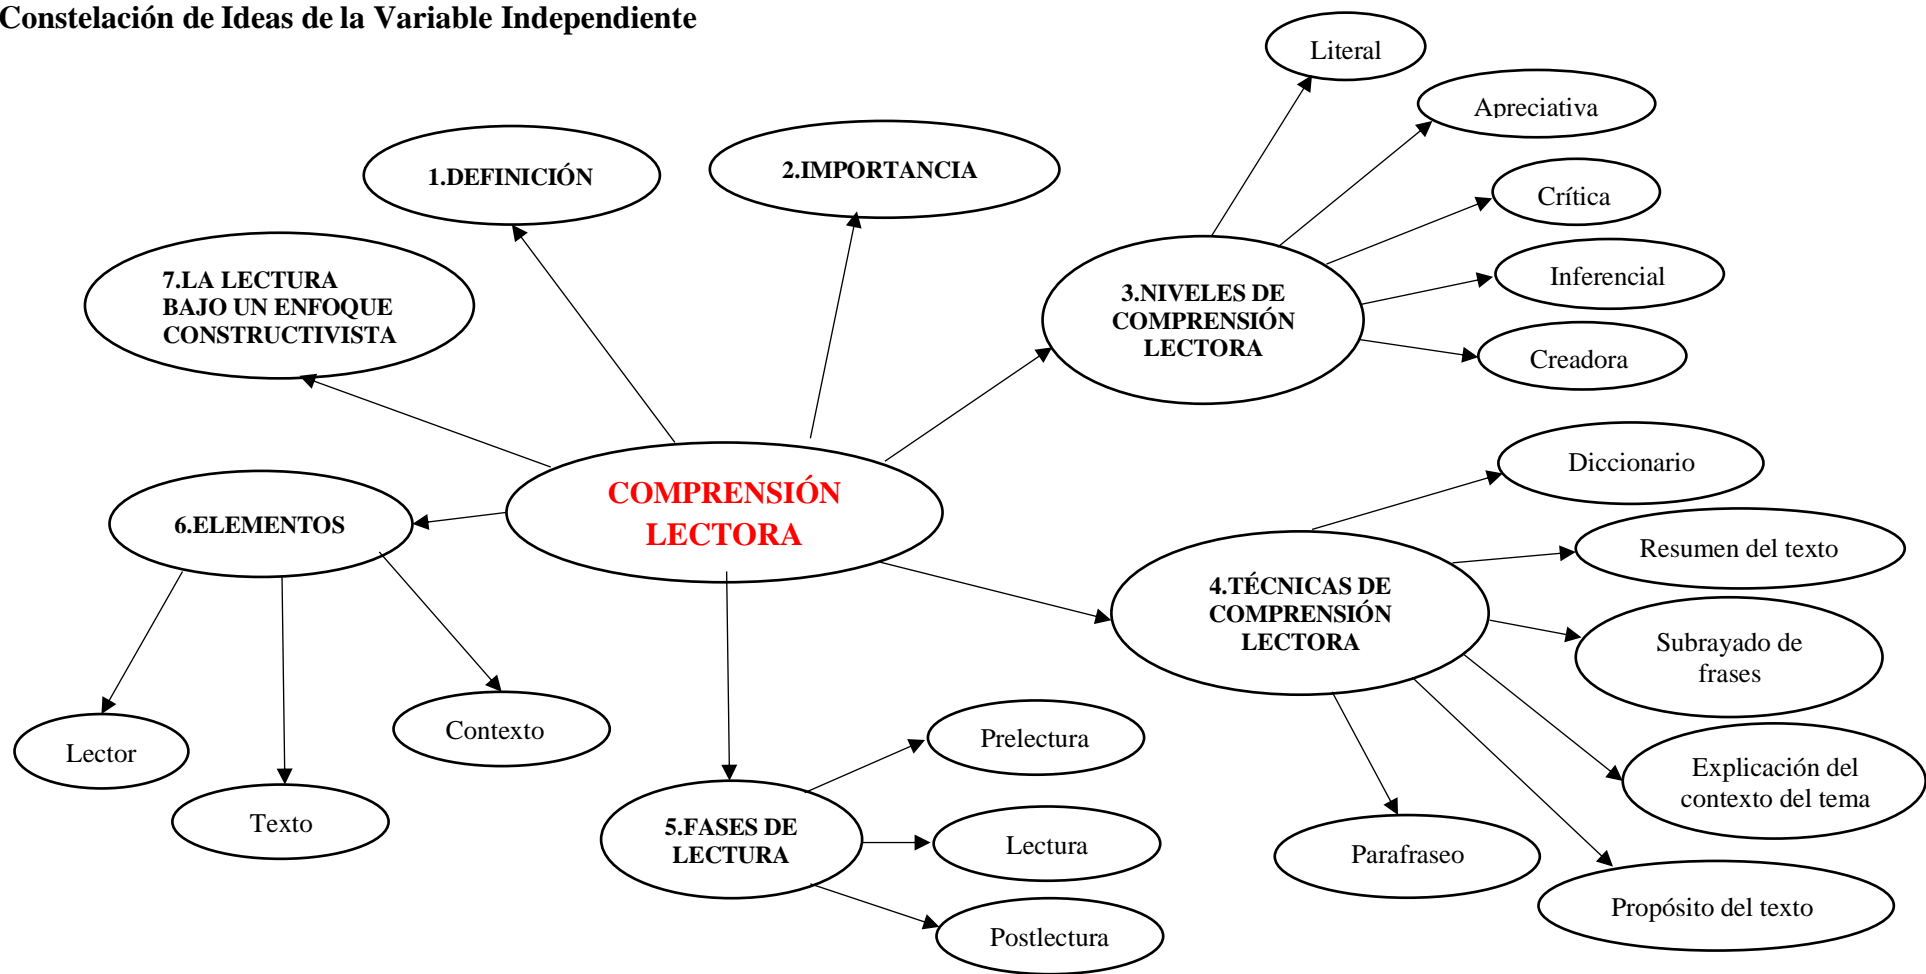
Constelación de Ideas de la Variable Independiente

COMPRENSIÓN LECTORA

1.DEFINICIÓN

2.IMPORTANCIA

3.NIVELES DE COMPRENSIÓN LECTORA

Literal

Apreciativa

Crítica

Inferencial

Creadora

4.TÉCNICAS DE COMPRENSIÓN LECTORA

Diccionario

Resumen del texto

Subrayado de frases

Explicación del contexto del tema

Propósito del texto

Parafraseo

5.FASES DE LECTURA

Prelectura

Lectura

Postlectura

6.ELEMENTOS

Lector

Texto

Contexto

7.LA LECTURA BAJO UN ENFOQUE CONSTRUCTIVISTA